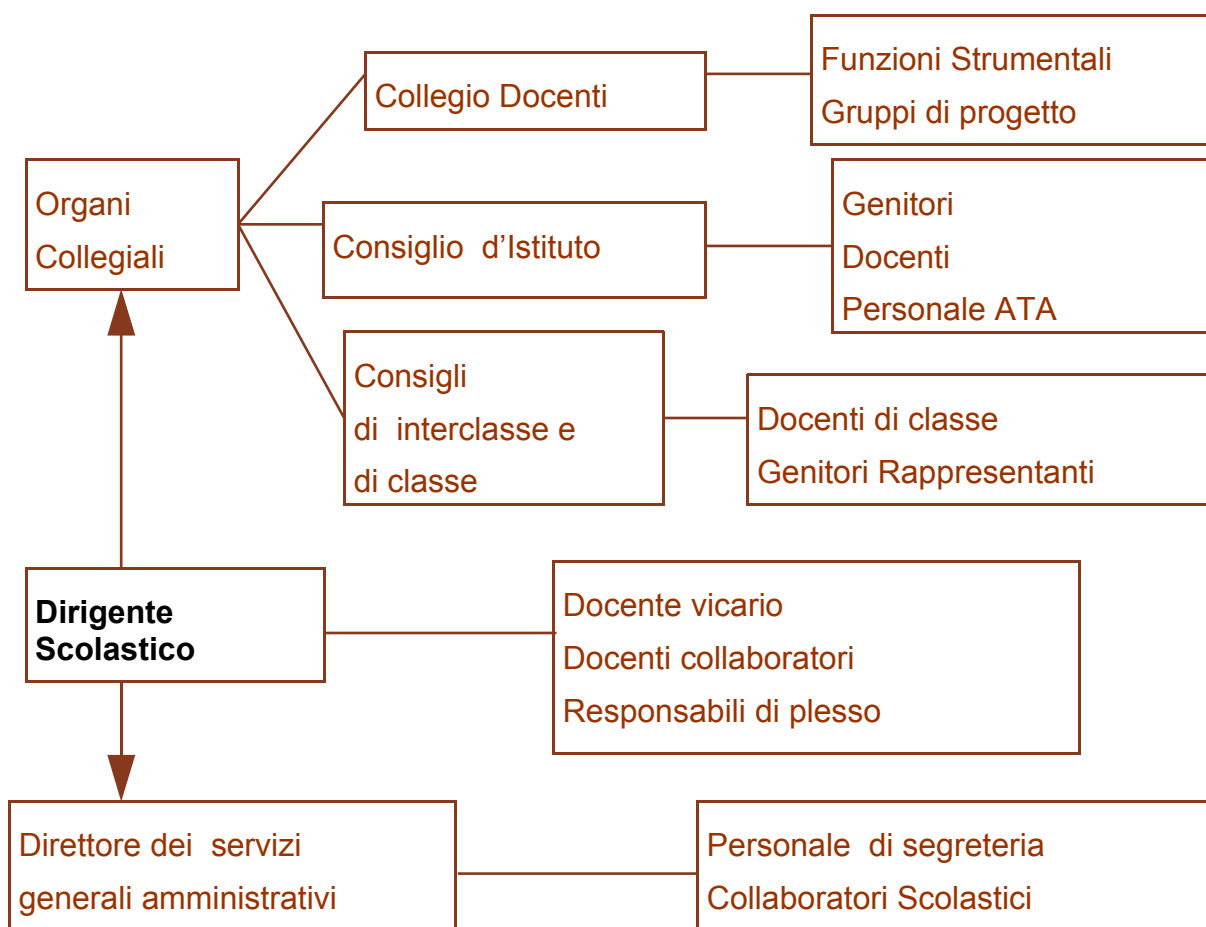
Organi Collegiali

Collegio Docenti

Funzioni Strumentali
Gruppi di progetto

Consiglio d'Istituto

Genitori
Docenti
Personale ATA

Consigli di interclasse e di classe

Docenti di classe
Genitori Rappresentanti

Dirigente Scolastico

Docente vicario
Docenti collaboratori
Responsabili di plesso

Direttore dei servizi generali amministrativi

Personale di segreteria
Collaboratori Scolastici